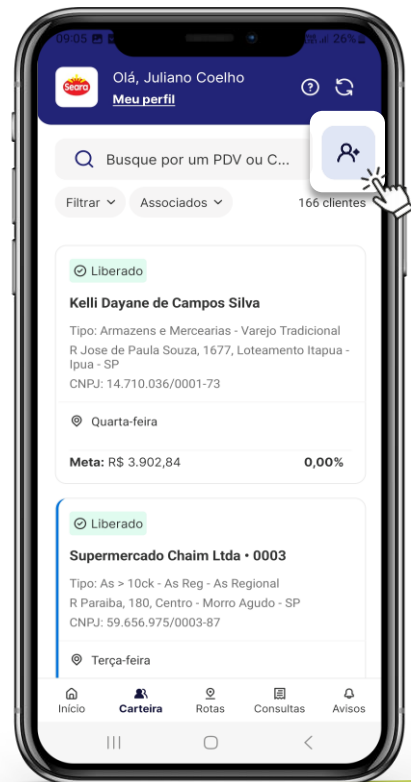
09:05

26%

Seara

Olá, Juliano Coelho

Meu perfil

Busque por um PDV ou C...

Filtrar

Associados

166 clientes

Liberado

Kelli Dayane de Campos Silva

Tipo: Armazens e Mercearias - Varejo Tradicional

R Jose de Paula Souza, 1677, Loteamento Itapua - Ipua - SP

CNPJ: 14.710.036/0001-73

Quarta-feira

Meta: R$ 3.902,84

0,00%

Liberado

Supermercado Chaim Ltda • 0003

Tipo: As > 10ck - As Reg - As Regional

R Paraiba, 180, Centro - Morro Agudo - SP

CNPJ: 59.656.975/0003-87

Terça-feira

Início

Carteira

Rotas

Consultas

Avisos